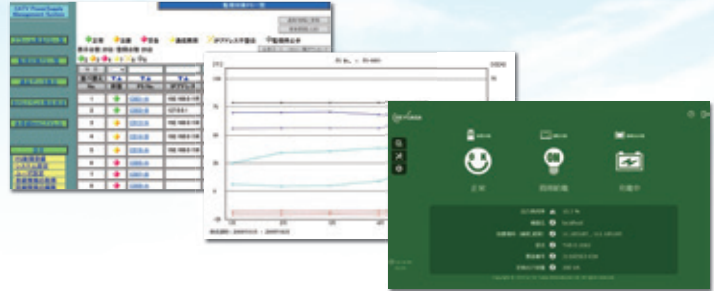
UNTV PowerSupply Management System

正常
注意
警告
通信異常
IPアドレス不整合
監視停止中

No.
状態
IPアドレス

1
2
3
4
5
6
7
8

192.168.0.101
127.0.0.1
192.168.0.10
192.168.0.10
192.168.0.10
192.168.0.10

正常
商用給電
充電中